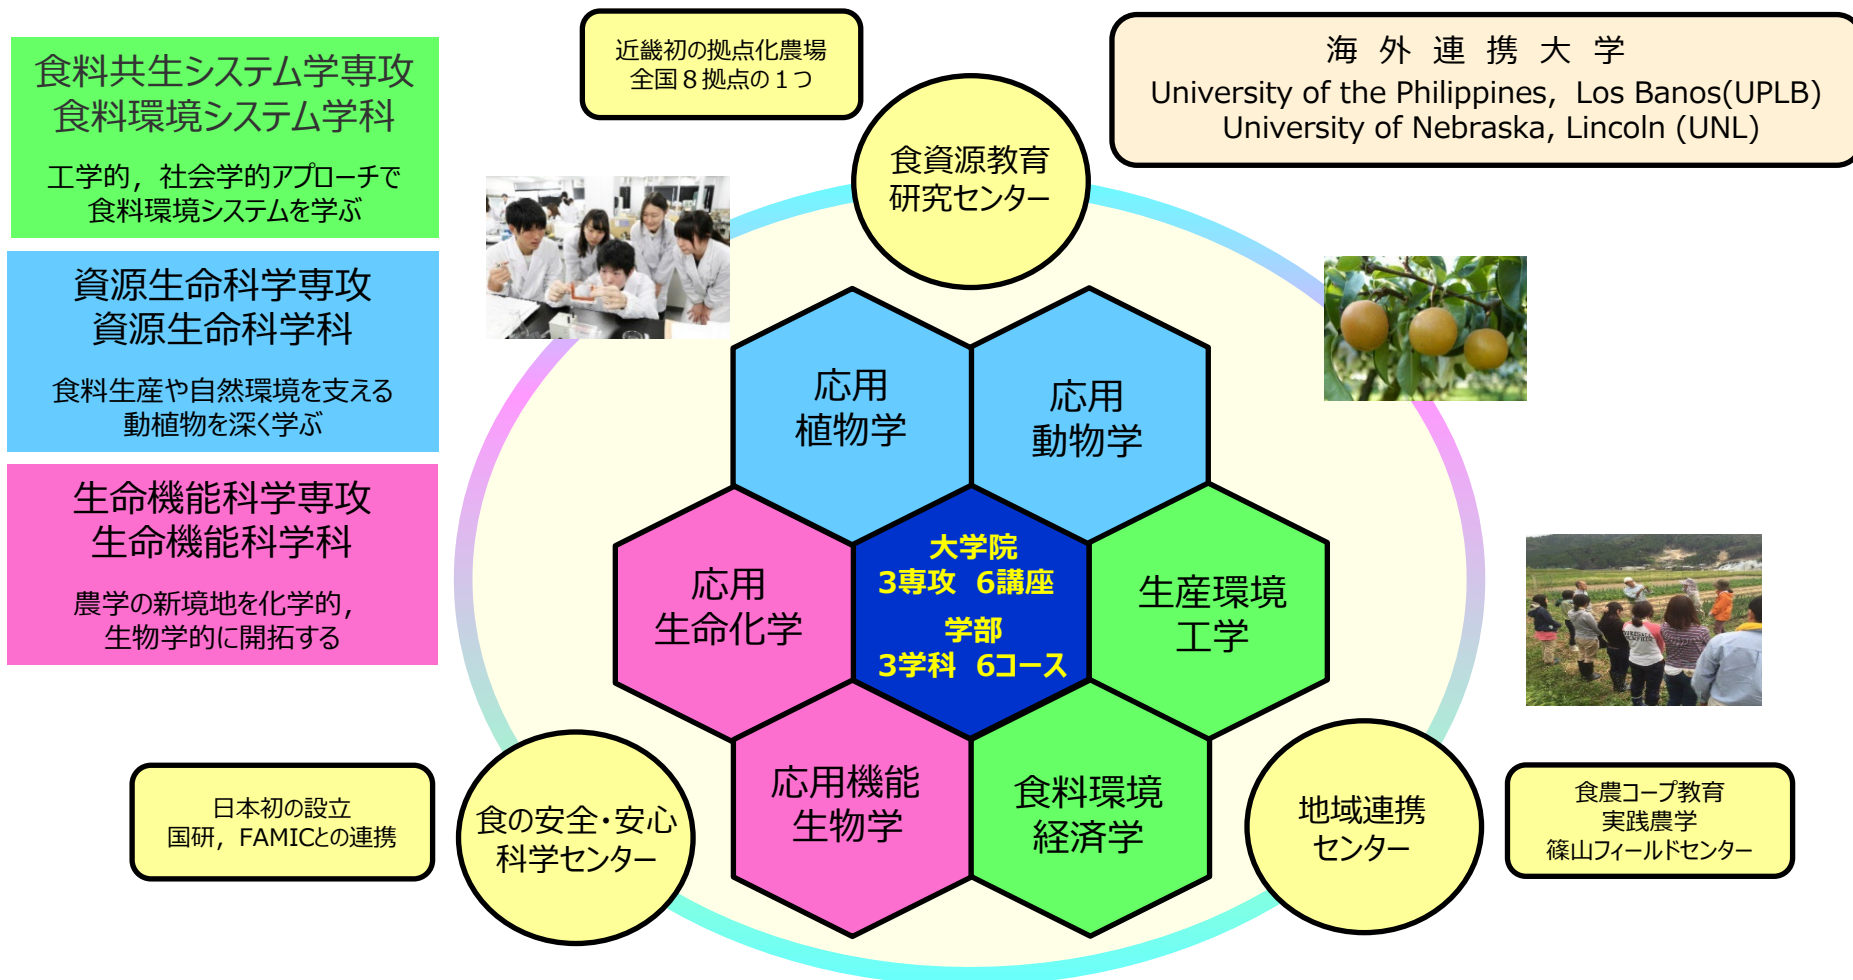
食料共生システム学専攻
食料環境システム学科

工学的，社会学的アプローチで
食料環境システムを学ぶ

資源生命科学専攻
資源生命科学科

食料生産や自然環境を支える
動植物を深く学ぶ

生命機能科学専攻
生命機能科学科

農学の新境地を化学的，
生物学的に開拓する

近畿初の拠点化農場
全国８拠点の１つ

食資源教育
研究センター

海 外 連 携 大 学
University of the Philippines, Los Banos(UPLB)
University of Nebraska, Lincoln (UNL)

応用
植物学

応用
動物学

応用
生命化学

大学院
3専攻 6講座
学部
3学科 6コース

生産環境
工学

応用機能
生物学

食料環境
経済学

日本初の設立
国研，FAMICとの連携

食の安全･安心
科学センター

地域連携
センター

食農コープ教育
実践農学
篠山フィールドセンター